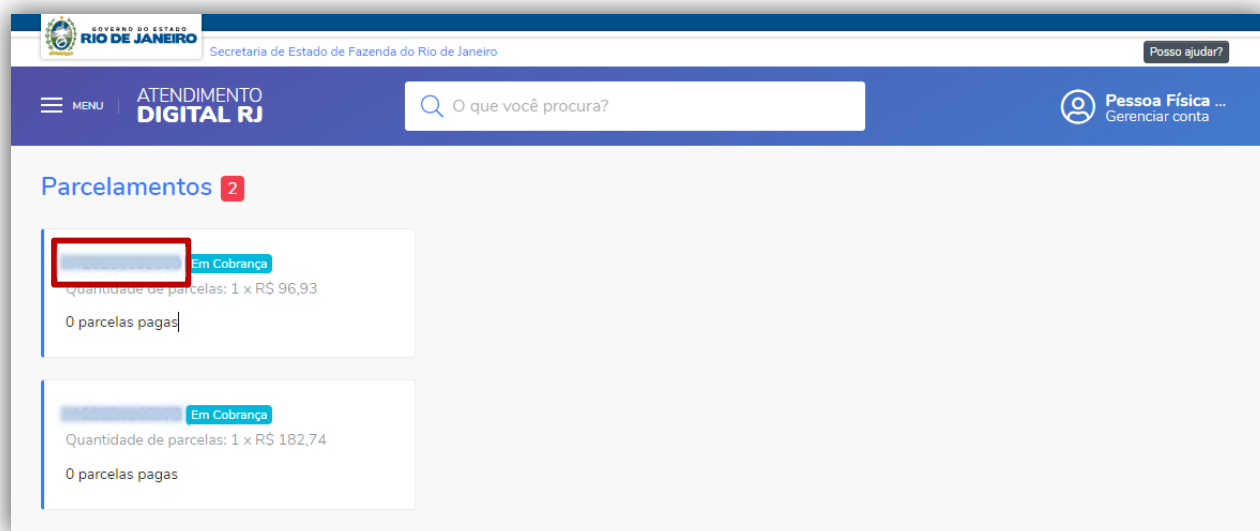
GOVERNO DO ESTADO
RIO DE JANEIRO

Secretaria de Estado de Fazenda do Rio de Janeiro

Posso ajudar?

MENU

ATENDIMENTO
DIGITAL RJ

O que você procura?

Pessoa Física ...
Gerenciar conta

Parcelamentos 2

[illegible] Em Cobrança
Quantidade de parcelas: 1 x R$ 96,93

0 parcelas pagas

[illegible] Em Cobrança
Quantidade de parcelas: 1 x R$ 182,74

0 parcelas pagas